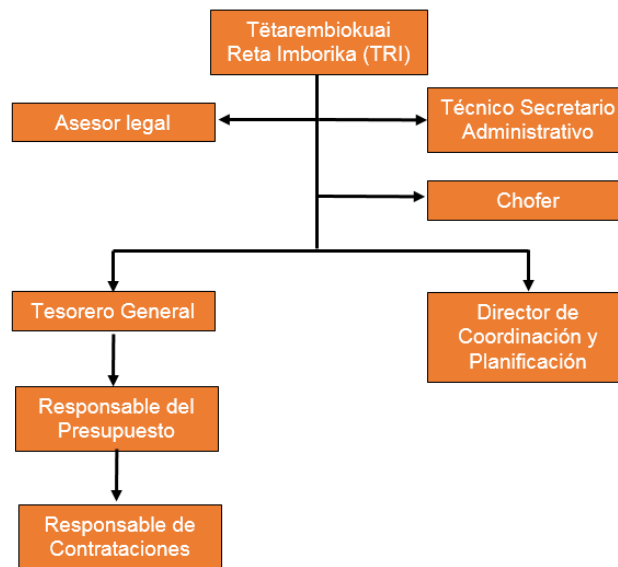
Tẽtarembiokuai Reta Imborika (TRI)

Asesor legal

Técnico Secretario Administrativo

Chofer

Tesorero General

Director de Coordinación y Planificación

Responsable del Presupuesto

Responsable de Contrataciones